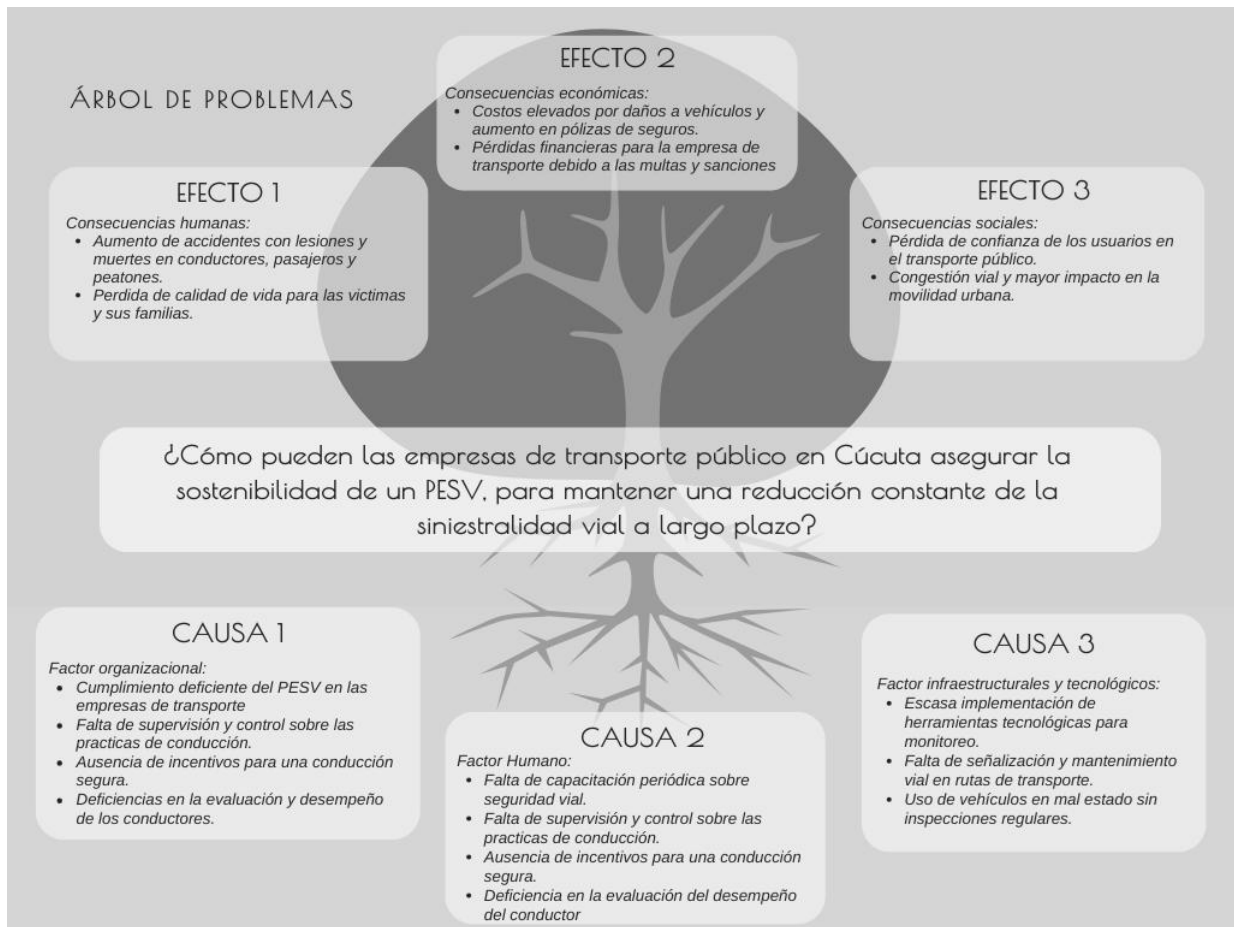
ÁRBOL DE PROBLEMAS

EFECTO 2

Consecuencias económicas:
• Costos elevados por daños a vehículos y aumento en pólizas de seguros.
• Pérdidas financieras para la empresa de transporte debido a las multas y sanciones

EFECTO 1

Consecuencias humanas:
• Aumento de accidentes con lesiones y muertes en conductores, pasajeros y peatones.
• Perdida de calidad de vida para las victimas y sus familias.

EFECTO 3

Consecuencias sociales:
• Pérdida de confianza de los usuarios en el transporte público.
• Congestión vial y mayor impacto en la movilidad urbana.

¿Cómo pueden las empresas de transporte público en Cúcuta asegurar la sostenibilidad de un PESV, para mantener una reducción constante de la siniestralidad vial a largo plazo?

CAUSA 1

Factor organizacional:
• Cumplimiento deficiente del PESV en las empresas de transporte
• Falta de supervisión y control sobre las practicas de conducción.
• Ausencia de incentivos para una conducción segura.
• Deficiencias en la evaluación y desempeño de los conductores.

CAUSA 2

Factor Humano:
• Falta de capacitación periódica sobre seguridad vial.
• Falta de supervisión y control sobre las practicas de conducción.
• Ausencia de incentivos para una conducción segura.
• Deficiencia en la evaluación del desempeño del conductor

CAUSA 3

Factor infraestructurales y tecnológicos:
• Escasa implementación de herramientas tecnológicas para monitoreo.
• Falta de señalización y mantenimiento vial en rutas de transporte.
• Uso de vehículos en mal estado sin inspecciones regulares.